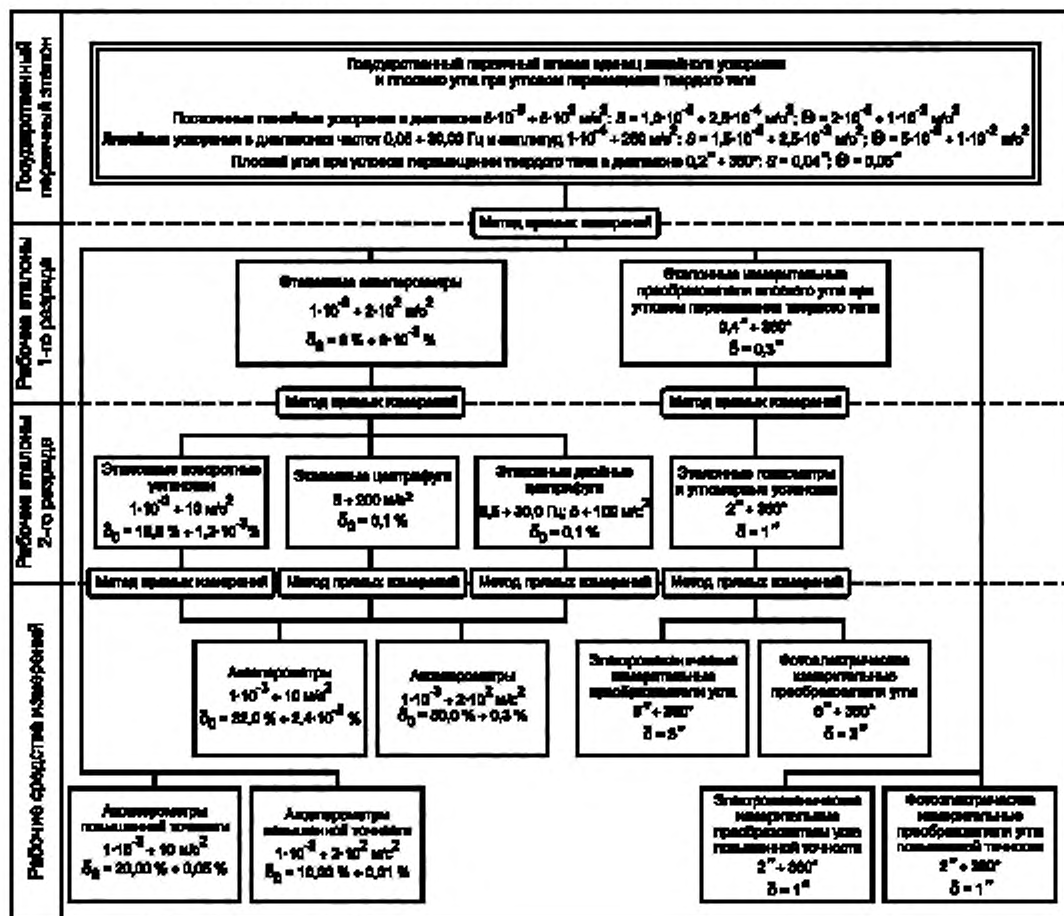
Государственный первичный эталон

Государственный первичный эталон единиц линейного ускорения и плоского угла при угловом перемещении твердого тела

Постоянные линейные ускорения в диапазоне $5\cdot10^{-3} \div 5\cdot10^{2}$ м/с$^2$; $S = 1{,}0\cdot10^{-4} \div 2{,}5\cdot10^{-4}$ м/с$^2$; $\Theta = 2\cdot10^{-4} \div 1\cdot10^{-3}$ м/с$^2$

Линейные ускорения в диапазоне частот 0,05 ÷ 30,00 Гц и амплитуд $1\cdot10^{-4} \div 250$ м/с$^2$; $S = 1{,}5\cdot10^{-4} \div 2{,}5\cdot10^{-3}$ м/с$^2$; $\Theta = 5\cdot10^{-4} \div 1\cdot10^{-2}$ м/с$^2$

Плоский угол при угловом перемещении твердого тела в диапазоне 0,2'' ÷ 360°; S = 0,04''; Θ = 0,05''

Метод прямых измерений

Рабочие эталоны 1-го разряда

Эталонные акселерометры
$1\cdot10^{-4} \div 2\cdot10^{2}$ м/с$^2$
$\delta_0$ = 5 % ÷ $5\cdot10^{-3}$ %

Эталонные измерительные преобразователи плоского угла при угловом перемещении твердого тела
0,4'' ÷ 360°
δ = 0,3''

Метод прямых измерений

Метод прямых измерений

Рабочие эталоны 2-го разряда

Эталонные поворотные установки
$1\cdot10^{-3} \div 10$ м/с$^2$
$\delta_0$ = 10,0 % ÷ $1{,}2\cdot10^{-2}$ %

Эталонные центрифуги
5 ÷ 200 м/с$^2$
$\delta_0$ = 0,1 %

Эталонные двойные центрифуги
0,5 ÷ 30,0 Гц; 5 ÷ 100 м/с$^2$
$\delta_0$ = 0,1 %

Эталонные гониометры и угломерные установки
2'' ÷ 360°
δ = 1''

Метод прямых измерений

Метод прямых измерений

Метод прямых измерений

Метод прямых измерений

Рабочие средства измерений

Акселерометры
$1\cdot10^{-3} \div 10$ м/с$^2$
$\delta_0$ = 22,0 % ÷ $2{,}4\cdot10^{-2}$ %

Акселерометры
$1\cdot10^{-3} \div 2\cdot10^{2}$ м/с$^2$
$\delta_0$ = 30,0 % ÷ 0,3 %

Электромеханические измерительные преобразователи угла
5'' ÷ 360°
δ = 3''

Фотоэлектрические измерительные преобразователи угла
5'' ÷ 360°
δ = 3''

Акселерометры повышенной точности
$1\cdot10^{-3} \div 10$ м/с$^2$
$\delta_0$ = 20,00 % ÷ 0,05 %

Акселерометры повышенной точности
$1\cdot10^{-3} \div 2\cdot10^{2}$ м/с$^2$
$\delta_0$ = 10,00 % ÷ 0,01 %

Электромеханические измерительные преобразователи угла повышенной точности
2'' ÷ 360°
δ = 1''

Фотоэлектрические измерительные преобразователи угла повышенной точности
2'' ÷ 360°
δ = 1''